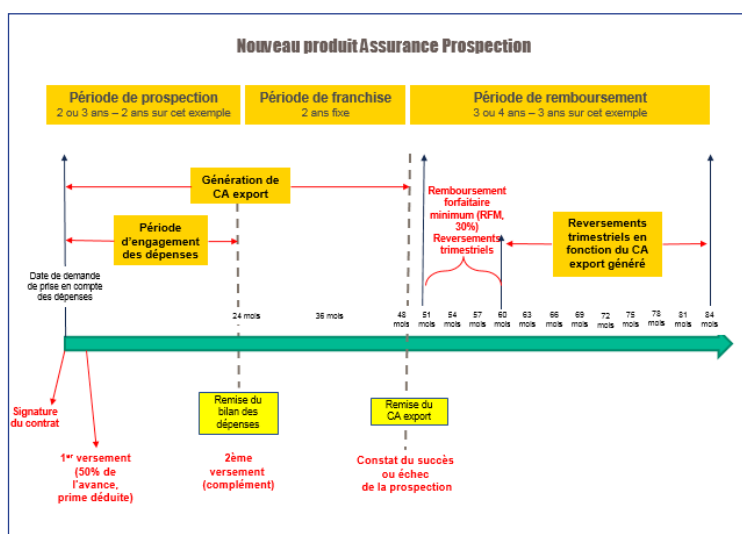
Nouveau produit Assurance Prospection

Période de prospection
2 ou 3 ans – 2 ans sur cet exemple

Période de franchise
2 ans fixe

Période de remboursement
3 ou 4 ans – 3 ans sur cet exemple

Génération de CA export

Période d'engagement des dépenses

Remboursement forfaitaire minimum (RFM, 30%) Reversements trimestriels

Reversements trimestriels en fonction du CA export généré

Date de demande de prise en compte des dépenses

24 mois

36 mois

48 mois

51 mois

54 mois

57 mois

60 mois

63 mois

66 mois

69 mois

72 mois

75 mois

78 mois

81 mois

84 mois

Signature du contrat

1$^{er}$ versement (50% de l'avance, prime déduite)

Remise du bilan des dépenses

2ème versement (complément)

Remise du CA export

Constat du succès ou échec de la prospection